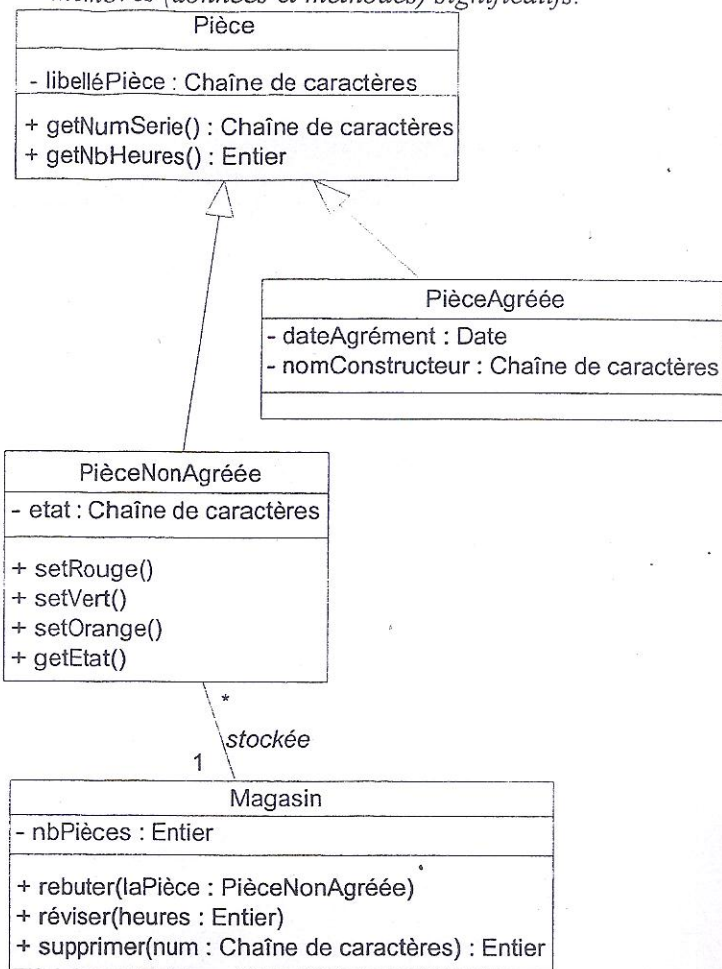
membres (données et méthodes) significatifs.

Pièce

- libelléPièce : Chaîne de caractères

+ getNumSerie() : Chaîne de caractères
+ getNbHeures() : Entier

PièceAgréée

- dateAgrément : Date
- nomConstructeur : Chaîne de caractères

PièceNonAgréée

- etat : Chaîne de caractères

+ setRouge()
+ setVert()
+ setOrange()
+ getEtat()

*

stockée

1

Magasin

- nbPièces : Entier

+ rebuter(laPièce : PièceNonAgréée)
+ réviser(heures : Entier)
+ supprimer(num : Chaîne de caractères) : Entier